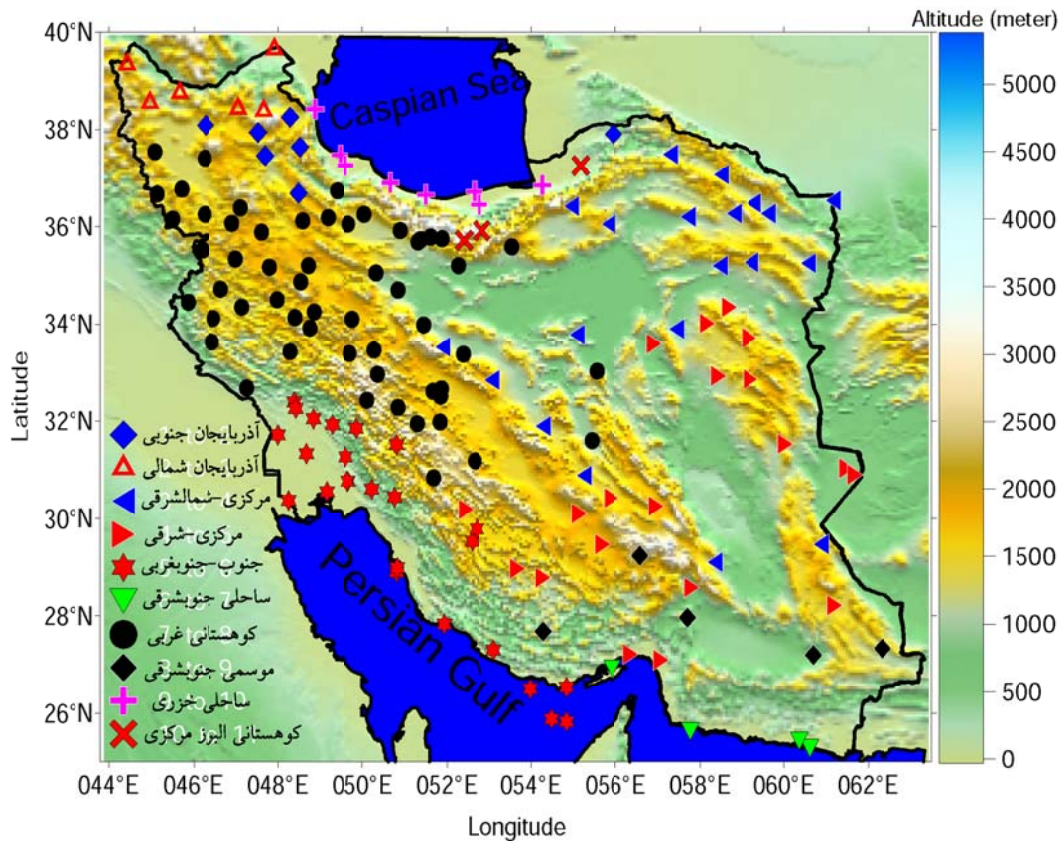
Altitude (meter)

5000
4500
4000
3500
3000
2500
2000
1500
1000
500
0

40°N
38°N
36°N
34°N
32°N
30°N
28°N
26°N

Latitude

Caspian Sea

Persian Gulf

آذربایجان جنوبی
آذربایجان شمالی
مرکزی-شمالشرقی
مرکزی-شرقی
جنوب-جنوبغربی
ساحلی جنوبشرقی
کوهستانی غربی
موسمی جنوبشرقی
ساحلی خزری
کوهستانی البرز مرکزی

044°E 046°E 048°E 050°E 052°E 054°E 056°E 058°E 060°E 062°E

Longitude